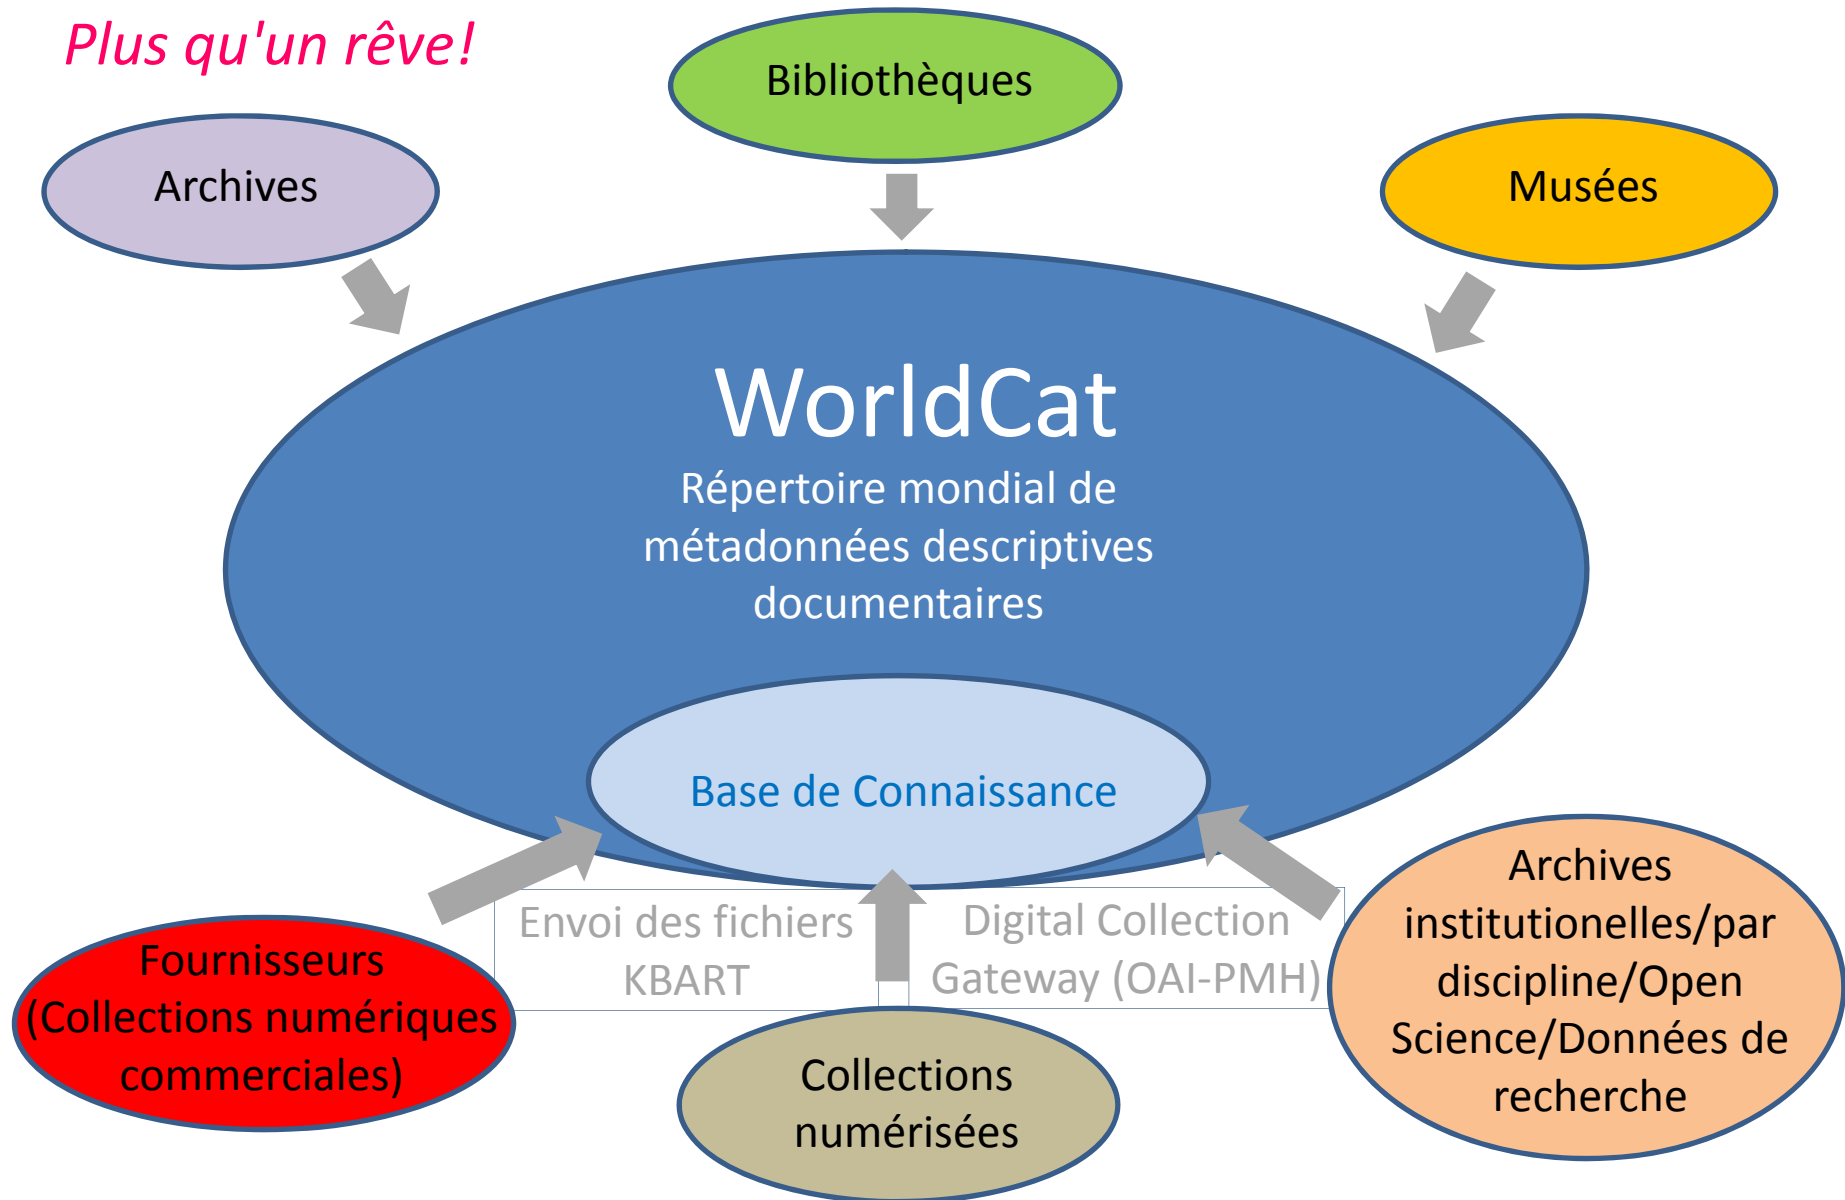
Plus qu'un rêve!

Bibliothèques

Archives

Musées

WorldCat

Répertoire mondial de métadonnées descriptives documentaires

Base de Connaissance

Envoi des fichiers KBART

Digital Collection Gateway (OAI-PMH)

Fournisseurs (Collections numériques commerciales)

Collections numérisées

Archives institutionelles/par discipline/Open Science/Données de recherche